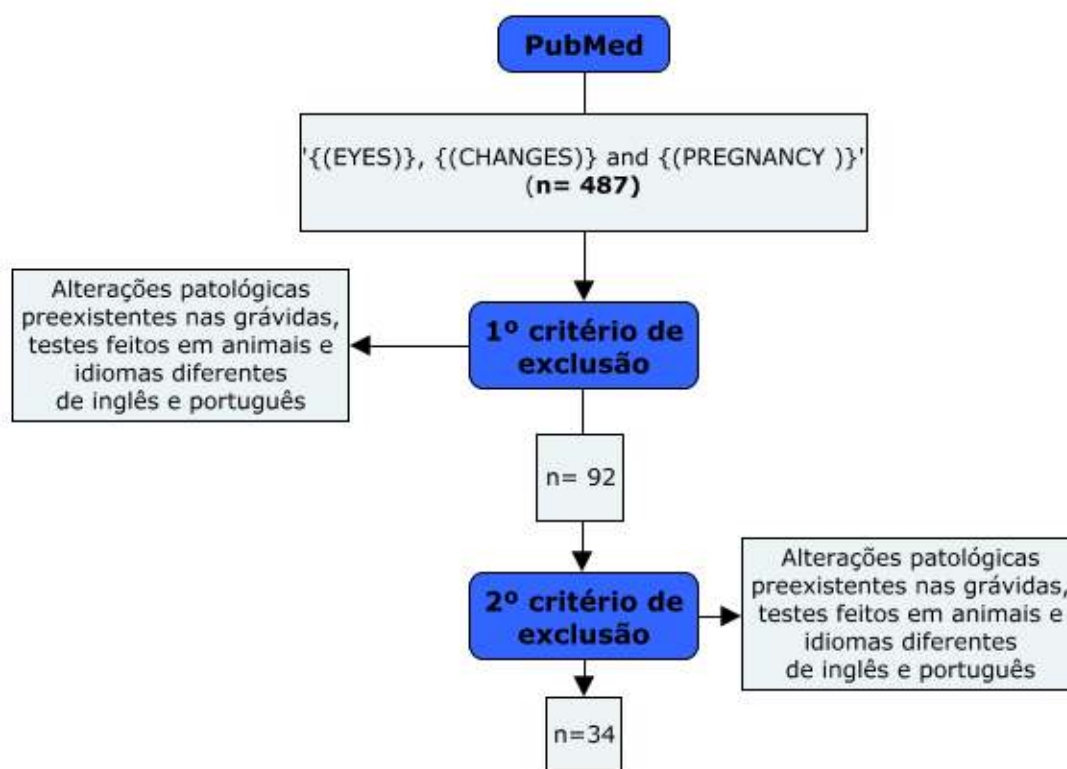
PubMed

'{(EYES)}, {(CHANGES)} and {(PREGNANCY )}'
(n= 487)

Alterações patológicas preexistentes nas grávidas, testes feitos em animais e idiomas diferentes de inglês e português

1º critério de exclusão

n= 92

2º critério de exclusão

Alterações patológicas preexistentes nas grávidas, testes feitos em animais e idiomas diferentes de inglês e português

n=34